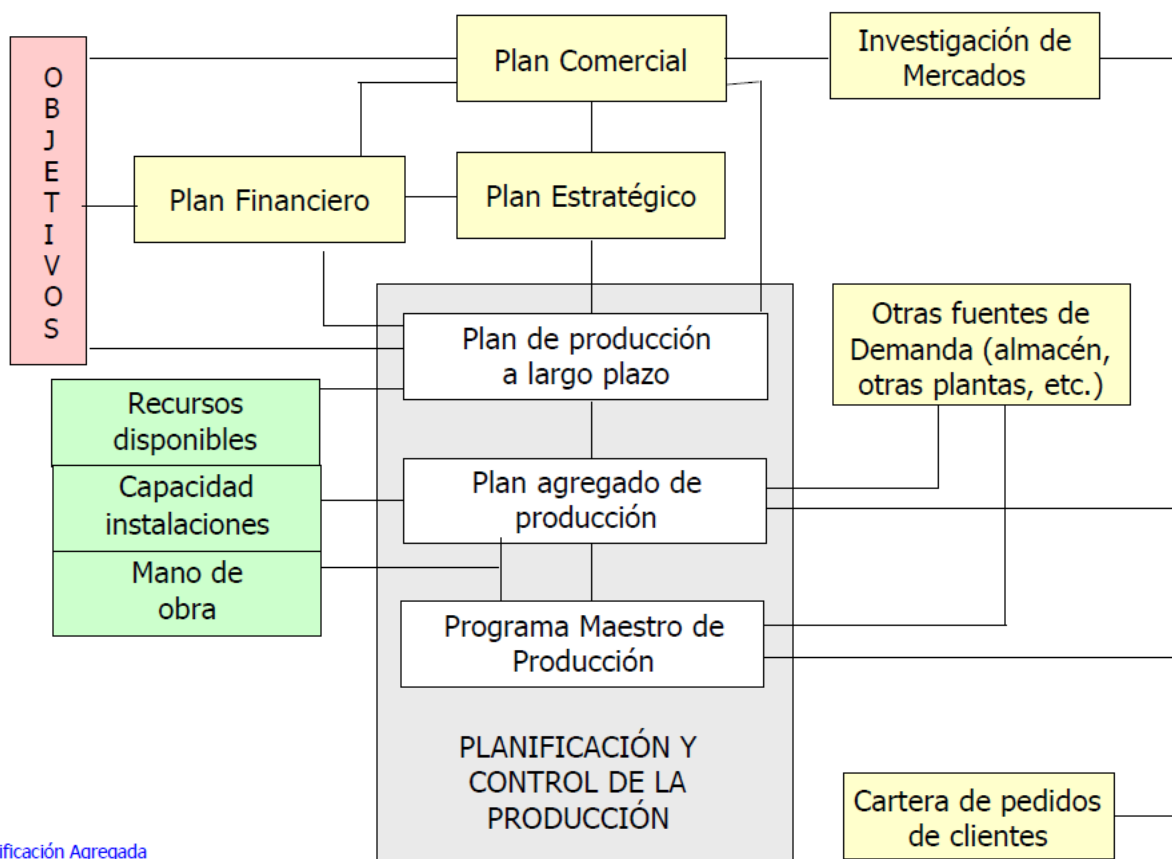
OBJETIVOS

Plan Comercial

Investigación de Mercados

Plan Financiero

Plan Estratégico

Plan de producción a largo plazo

Otras fuentes de Demanda (almacén, otras plantas, etc.)

Recursos disponibles

Capacidad instalaciones

Mano de obra

Plan agregado de producción

Programa Maestro de Producción

PLANIFICACIÓN Y CONTROL DE LA PRODUCCIÓN

Cartera de pedidos de clientes

ificación Agregada